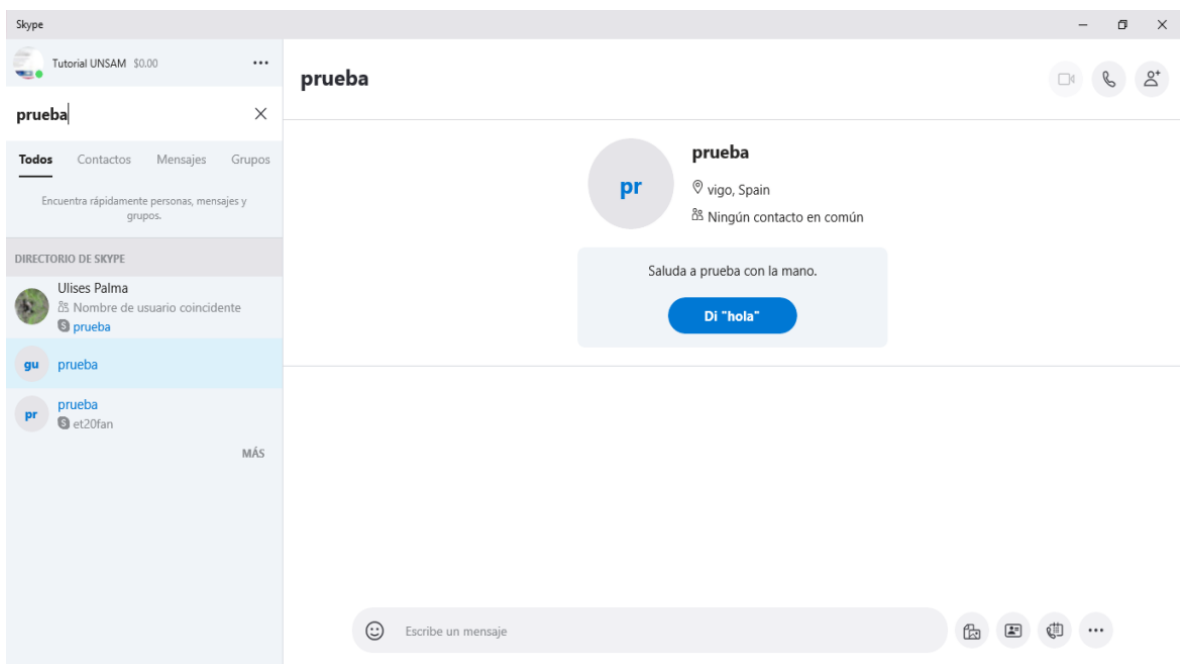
Skype

Tutorial UNSAM $0.00 ···

prueba

Todos Contactos Mensajes Grupos

Encuentra rápidamente personas, mensajes y grupos.

DIRECTORIO DE SKYPE

Ulises Palma
Nombre de usuario coincidente
prueba

gu prueba

pr prueba
et20fan

MÁS

prueba

pr

prueba
vigo, Spain
Ningún contacto en común

Saluda a prueba con la mano.

Di "hola"

Escribe un mensaje

···